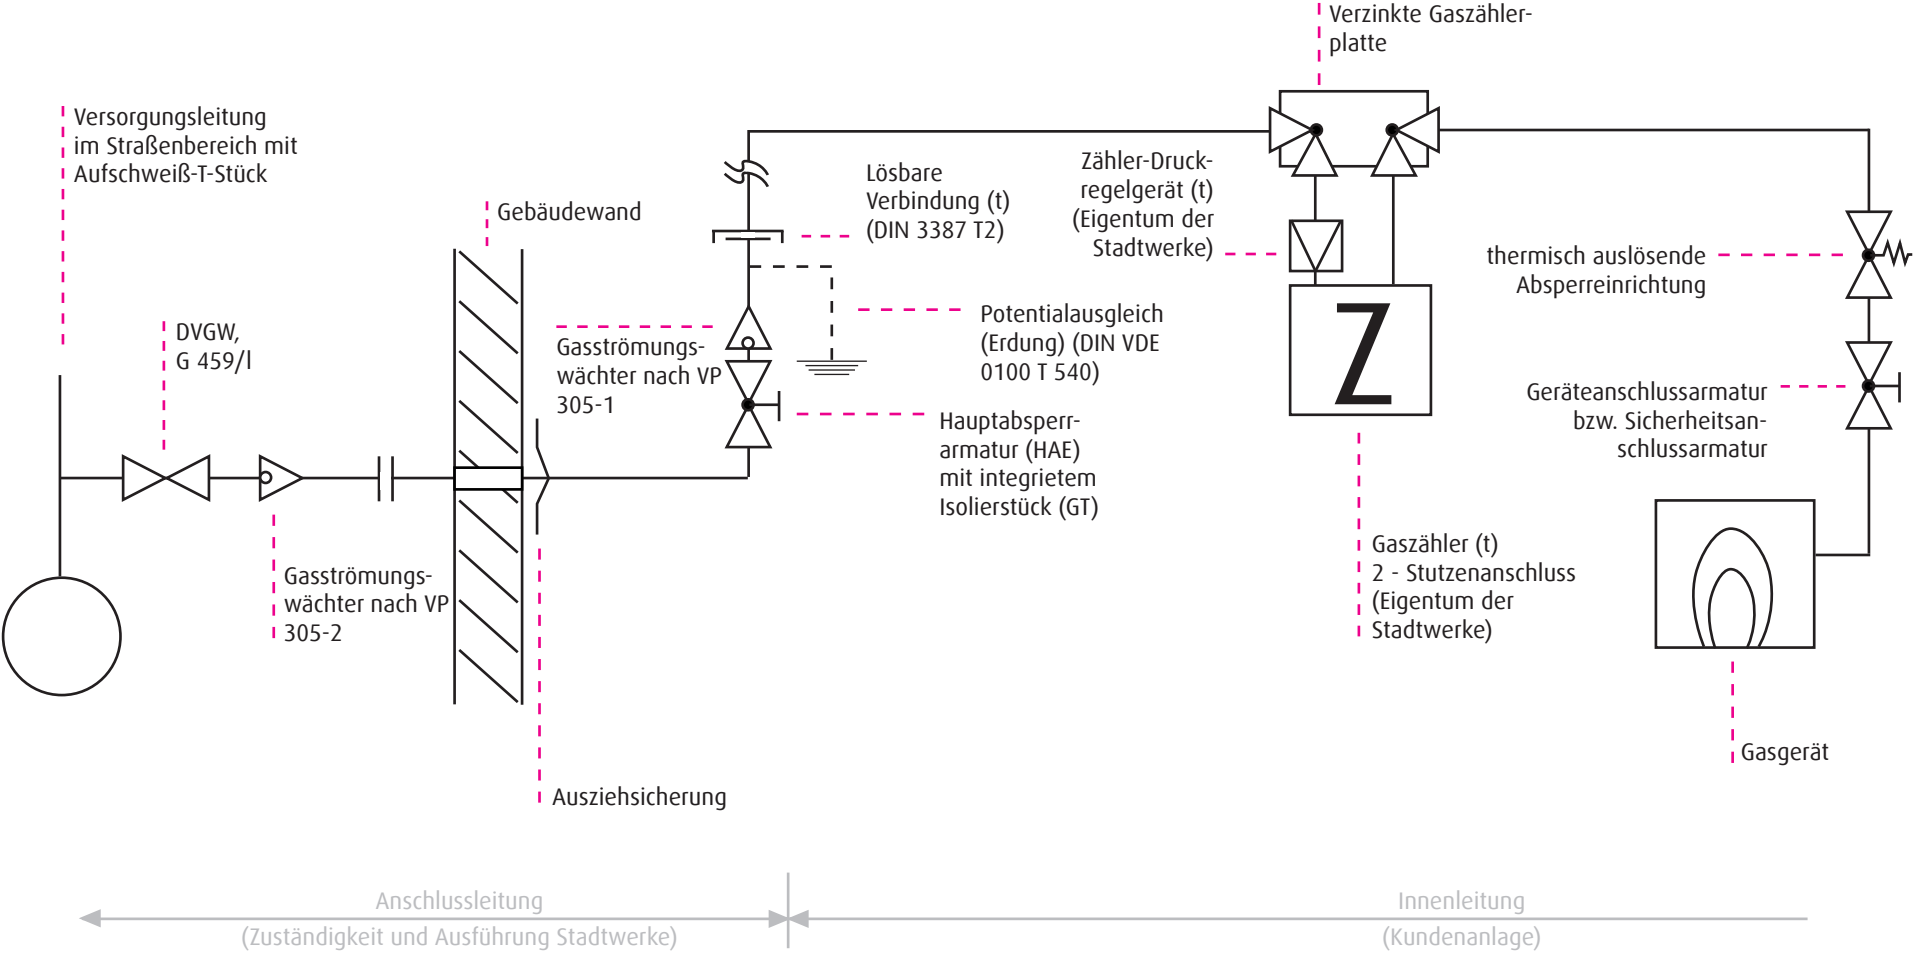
Verzinkte Gaszählerplatte

Versorgungsleitung im Straßenbereich mit Aufschweiß-T-Stück

Gebäudewand

Lösbare Verbindung (t) (DIN 3387 T2)

Zähler-Druckregelgerät (t) (Eigentum der Stadtwerke)

thermisch auslösende Absperreinrichtung

DVGW, G 459/I

Gasströmungswächter nach VP 305-1

Potentialausgleich (Erdung) (DIN VDE 0100 T 540)

Z

Geräteanschlussarmatur bzw. Sicherheitsanschlussarmatur

Hauptabsperrarmatur (HAE) mit integrietem Isolierstück (GT)

Gaszähler (t) 2 - Stutzenanschluss (Eigentum der Stadtwerke)

Gasströmungswächter nach VP 305-2

Ausziehsicherung

Gasgerät

Anschlussleitung (Zuständigkeit und Ausführung Stadtwerke)

Innenleitung (Kundenanlage)